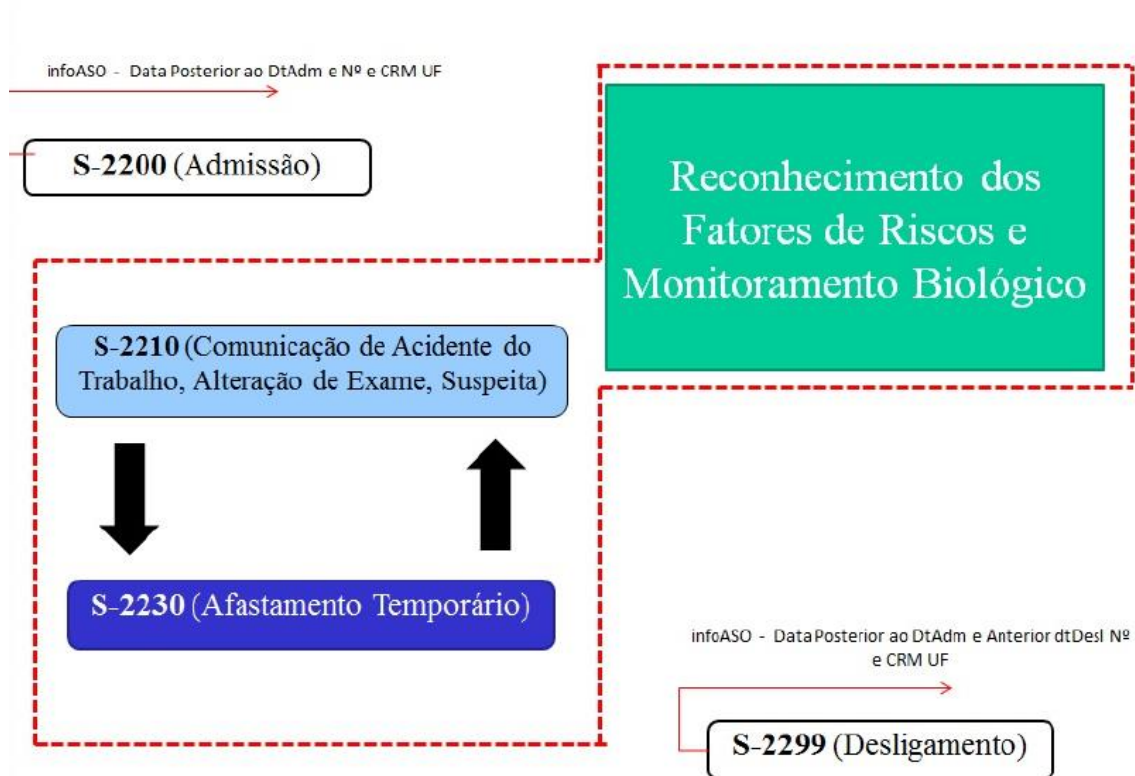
infoASO - Data Posterior ao DtAdm e Nº e CRM UF

S-2200 (Admissão)

Reconhecimento dos Fatores de Riscos e Monitoramento Biológico

S-2210 (Comunicação de Acidente do Trabalho, Alteração de Exame, Suspeita)

S-2230 (Afastamento Temporário)

infoASO - Data Posterior ao DtAdm e Anterior dtDesl Nº e CRM UF

S-2299 (Desligamento)